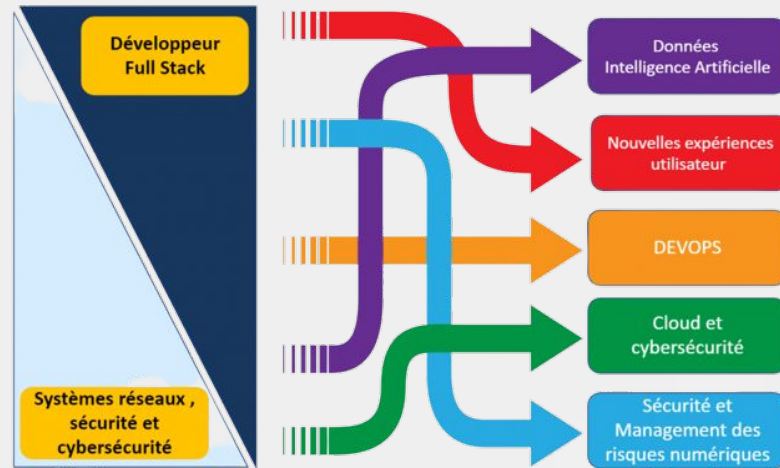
Développeur Full Stack

Systèmes réseaux , sécurité et cybersécurité

Données Intelligence Artificielle

Nouvelles expériences utilisateur

DEVOPS

Cloud et cybersécurité

Sécurité et Management des risques numériques